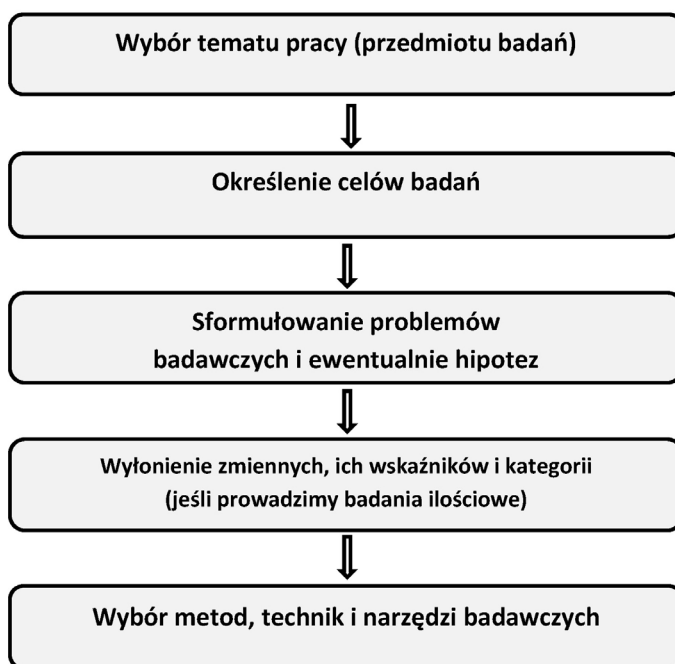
Wybór tematu pracy (przedmiotu badań)

Określenie celów badań

Sformułowanie problemów badawczych i ewentualnie hipotez

Wyłonienie zmiennych, ich wskaźników i kategorii (jeśli prowadzimy badania ilościowe)

Wybór metod, technik i narzędzi badawczych